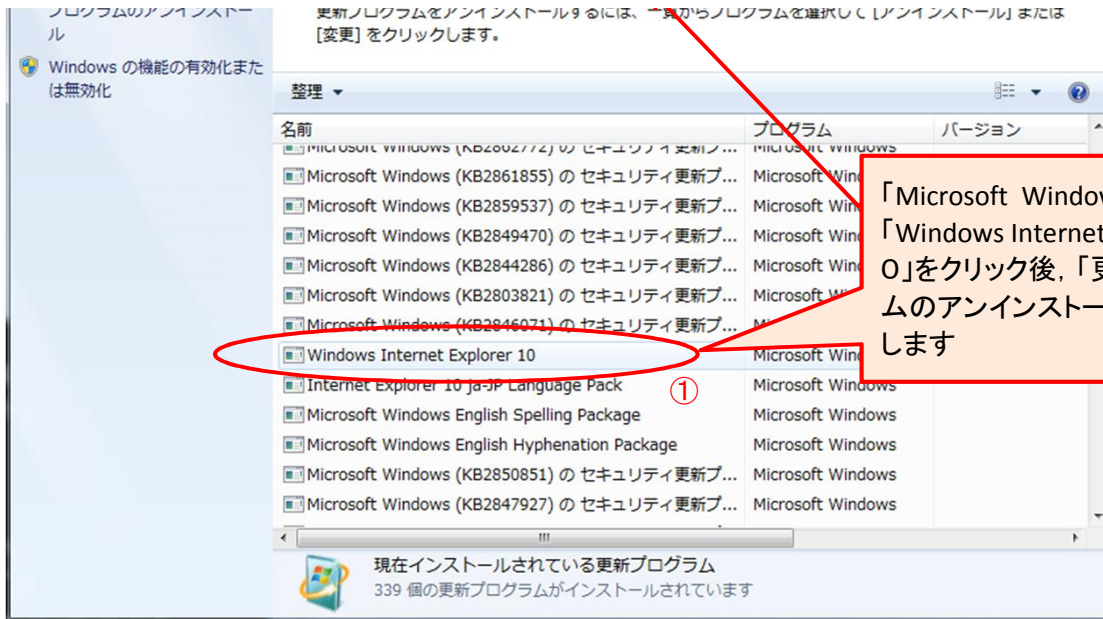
プログラムのアンインストール

Windows の機能の有効化または無効化

更新プログラムをアンインストールするには、一覧からプログラムを選択して [アンインストール] または [変更] をクリックします。

整理 ▾

| 名前 | プログラム | バージョン |
|---|---|---|
| Microsoft Windows (KB2862772) の セキュリティ更新プ... | Microsoft Windows | |
| Microsoft Windows (KB2861855) の セキュリティ更新プ... | Microsoft Win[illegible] | |
| Microsoft Windows (KB2859537) の セキュリティ更新プ... | Microsoft Win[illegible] | |
| Microsoft Windows (KB2849470) の セキュリティ更新プ... | Microsoft Win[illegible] | |
| Microsoft Windows (KB2844286) の セキュリティ更新プ... | Microsoft Win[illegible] | |
| Microsoft Windows (KB2803821) の セキュリティ更新プ... | Microsoft W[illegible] | |
| Microsoft Windows (KB2846071) の セキュリティ更新プ... | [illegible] | |
| Windows Internet Explorer 10 | Microsoft Win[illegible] | |
| Internet Explorer 10 ja-JP Language Pack | Microsoft Windows | |
| Microsoft Windows English Spelling Package | Microsoft Windows | |
| Microsoft Windows English Hyphenation Package | Microsoft Windows | |
| Microsoft Windows (KB2850851) の セキュリティ更新プ... | Microsoft Windows | |
| Microsoft Windows (KB2847927) の セキュリティ更新プ... | Microsoft Windows | |

「Microsoft Windo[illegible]
「Windows Interne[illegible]
0」をクリック後，「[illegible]
ムのアンインスト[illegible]
します

①

現在インストールされている更新プログラム
339 個の更新プログラムがインストールされています